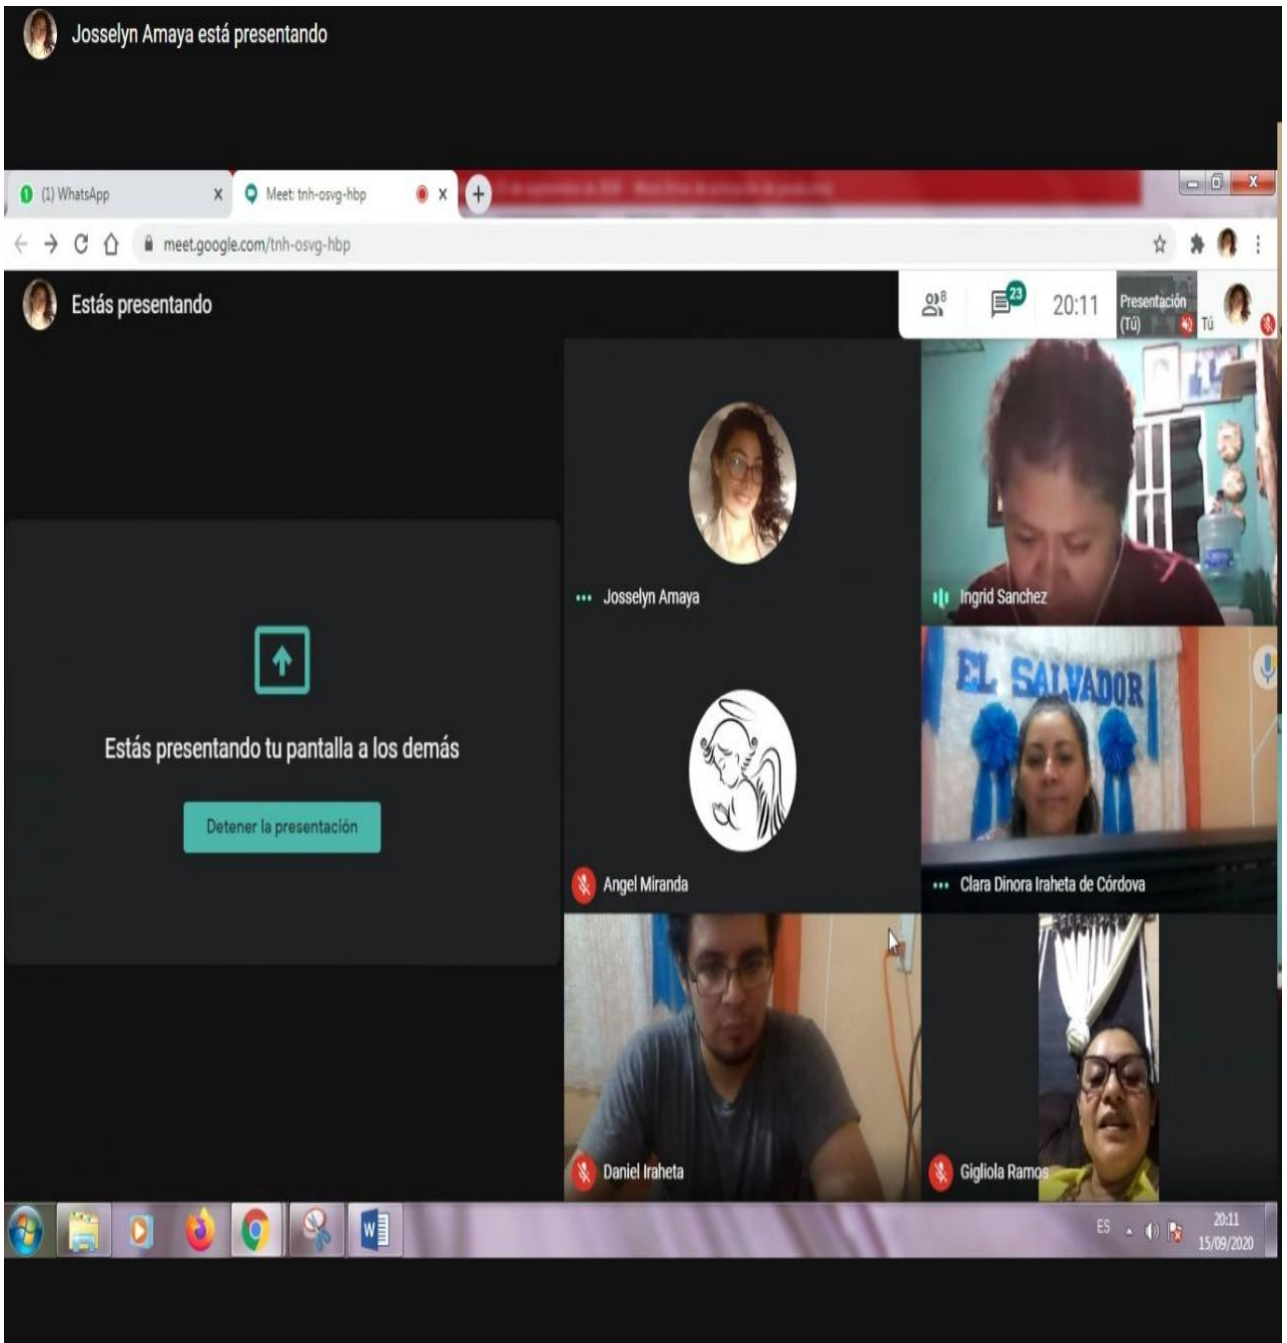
Josselyn Amaya está presentando

(1) WhatsApp
Meet: tnh-osvg-hbp
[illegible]

meet.google.com/tnh-osvg-hbp

Estás presentando

8
23
20:11
Presentación (Tú)
Tú

Estás presentando tu pantalla a los demás

Detener la presentación

Josselyn Amaya
Ingrid Sanchez
EL SALVADOR
Angel Miranda
Clara Dinora Iraheta de Córdova
Daniel Iraheta
Gigliola Ramos

ES
20:11
15/09/2020